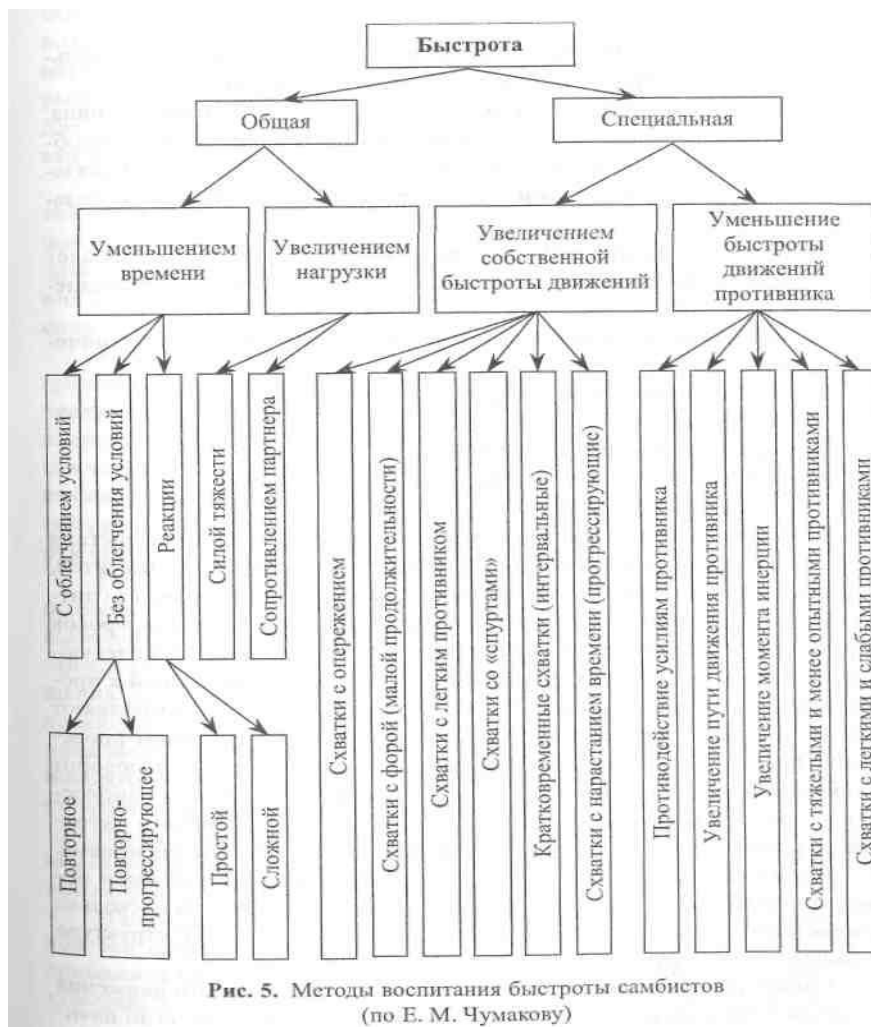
Быстрота

Общая

Специальная

Уменьшением времени

Увеличением нагрузки

Увеличением собственной быстроты движений

Уменьшение быстроты движений противника

С облегчением условий

Без облегчения условий

Реакции

Силой тяжести

Сопротивлением партнера

Схватки с опережением

Схватки с форой (малой продолжительности)

Схватки с легким противником

Схватки со «спуртами»

Кратковременные схватки (интервальные)

Схватки с нарастанием времени (прогрессирующие)

Противодействие усилиям противника

Увеличение пути движения противника

Увеличение момента инерции

Схватки с тяжелыми и менее опытными противниками

Схватки с легкими и слабыми противниками

Повторное

Повторно-прогрессирующее

Простой

Сложной

Рис. 5. Методы воспитания быстроты самбистов (по Е. М. Чумакову)